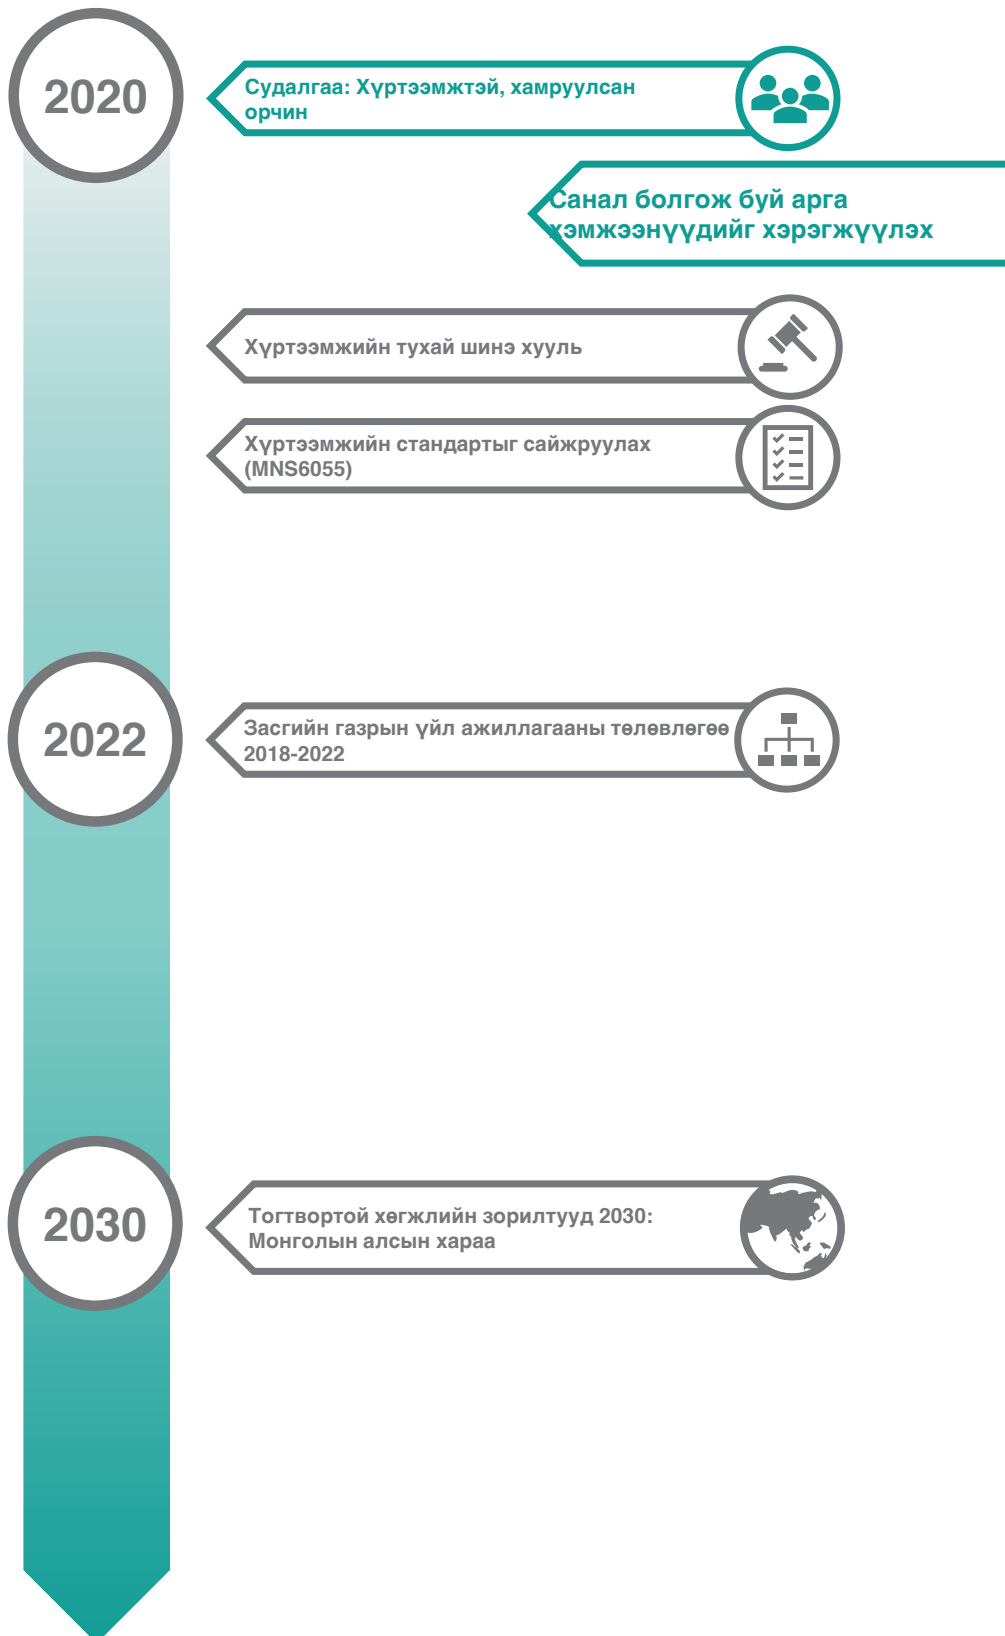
2020

Судалгаа: Хүртээмжтэй, хамруулсан орчин

Санал болгож буй арга хэмжээнүүдийг хэрэгжүүлэх

Хүртээмжийн тухай шинэ хууль

Хүртээмжийн стандартыг сайжруулах (MNS6055)

2022

Засгийн газрын үйл ажиллагааны төлөвлөгөө 2018-2022

2030

Тогтвортой хөгжлийн зорилтууд 2030: Монголын алсын хараа